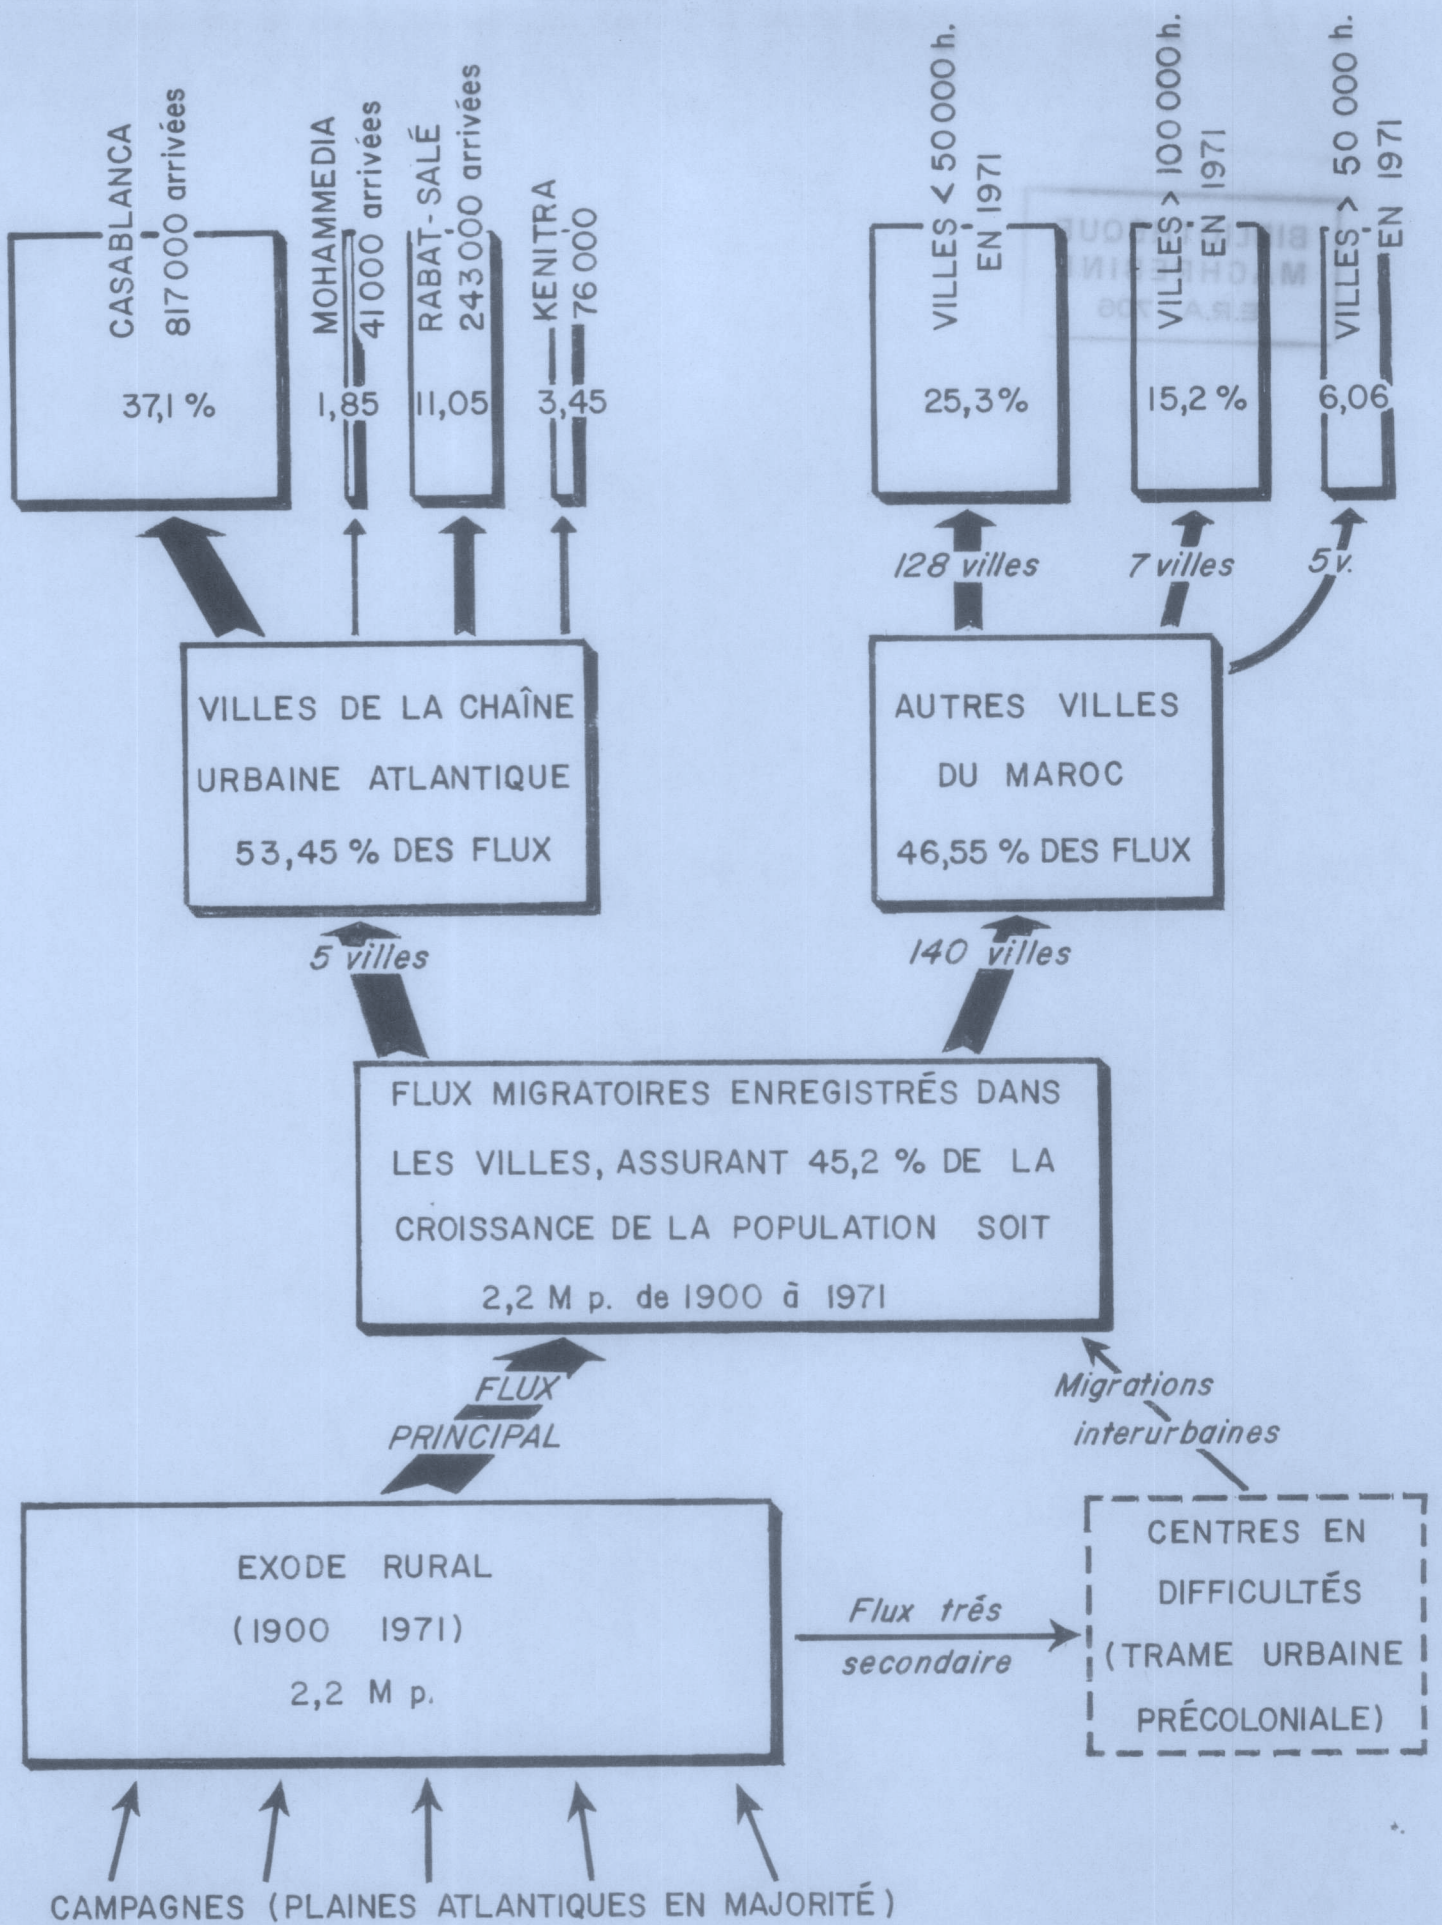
CASABLANCA
817 000 arrivées
37,1 %

MOHAMMEDIA
41 000 arrivées
1,85

RABAT - SALÉ
243 000 arrivées
11,05

KENITRA
76 000
3,45

VILLES < 50 000 h.
EN 1971
25,3%

VILLES > 100 000 h.
EN 1971
15,2 %

VILLES > 50 000 h.
EN 1971
6,06

BI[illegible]QUE
M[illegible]INE
E.R.A. 706

128 villes
7 villes
5 v.

VILLES DE LA CHAÎNE URBAINE ATLANTIQUE 53,45 % DES FLUX

AUTRES VILLES DU MAROC 46,55 % DES FLUX

5 villes
140 villes

FLUX MIGRATOIRES ENREGISTRÉS DANS LES VILLES, ASSURANT 45,2 % DE LA CROISSANCE DE LA POPULATION SOIT 2,2 M p. de 1900 à 1971

FLUX PRINCIPAL

Migrations interurbaines

EXODE RURAL
(1900 1971)
2,2 M p.

Flux très secondaire

CENTRES EN DIFFICULTÉS (TRAME URBAINE PRÉCOLONIALE)

CAMPAGNES (PLAINES ATLANTIQUES EN MAJORITÉ)